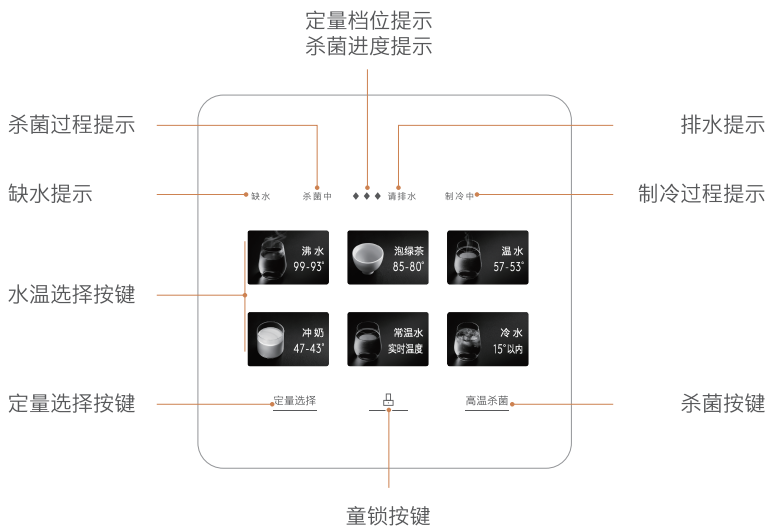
定量档位提示
杀菌进度提示

杀菌过程提示

排水提示

缺水提示

缺水

杀菌中

♦ ♦ ♦

请排水

制冷中

制冷过程提示

沸水
99-93°

泡绿茶
85-80°

温水
57-53°

水温选择按键

冲奶
47-43°

常温水
实时温度

冷水
15°以内

定量选择按键

定量选择

高温杀菌

杀菌按键

童锁按键